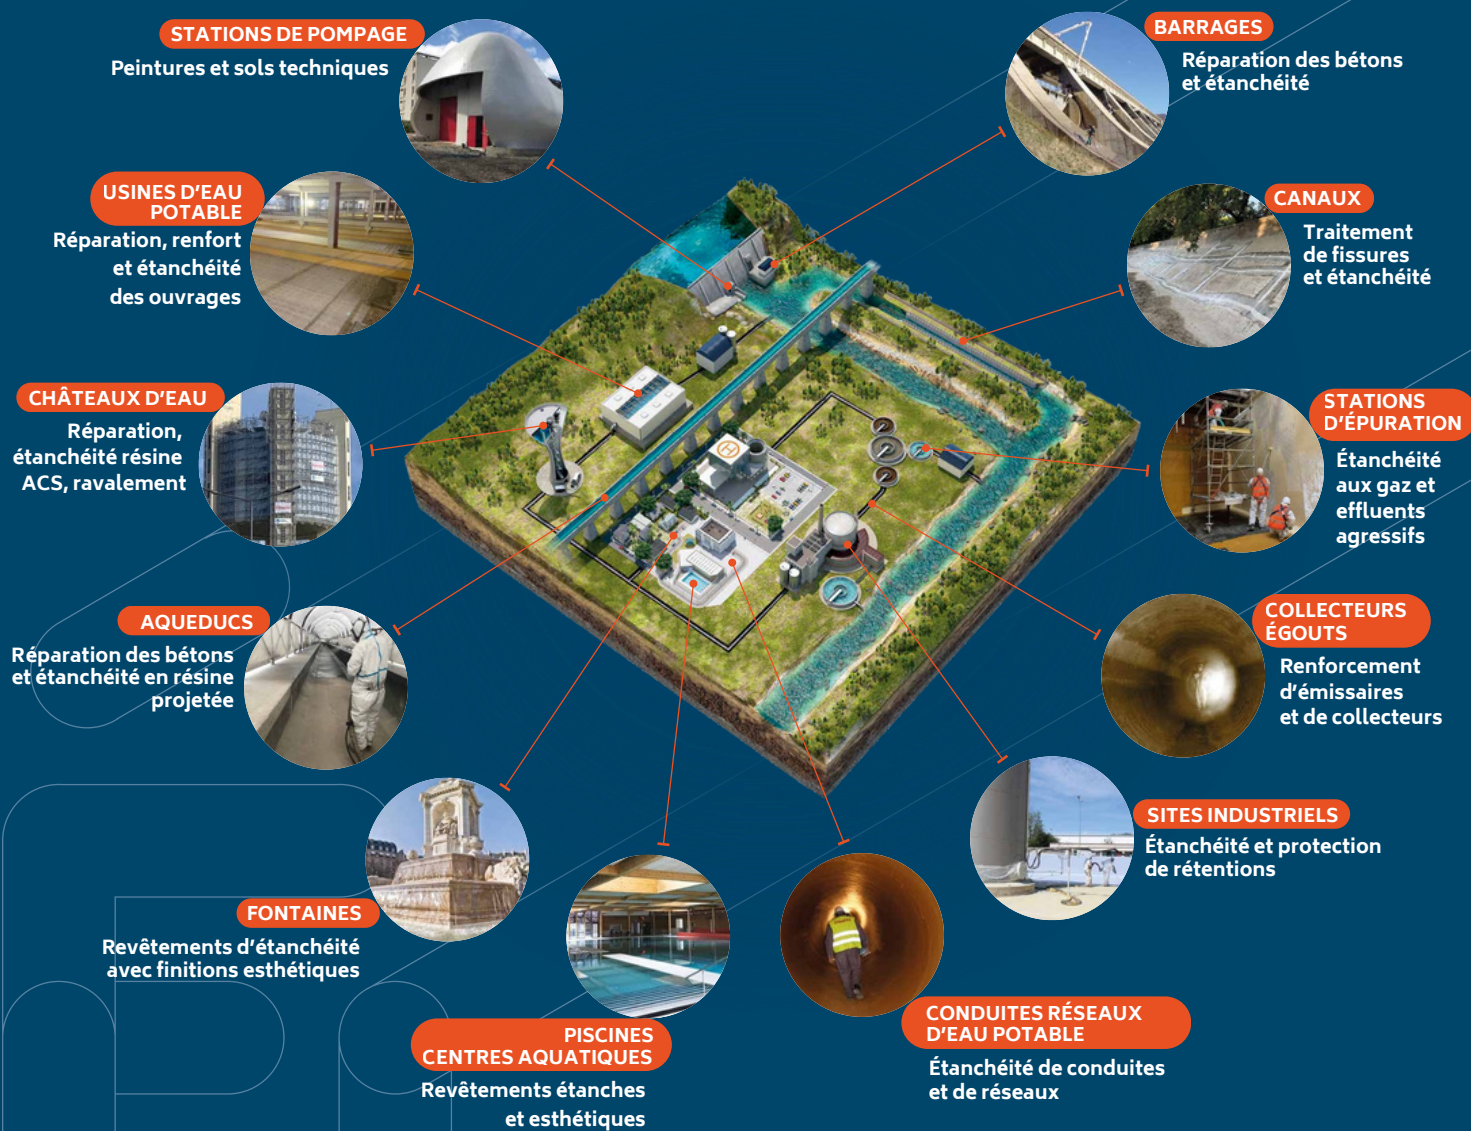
STATIONS DE POMPAGE
Peintures et sols techniques

BARRAGES
Réparation des bétons et étanchéité

USINES D'EAU POTABLE
Réparation, renfort et étanchéité des ouvrages

CANAUX
Traitement de fissures et étanchéité

CHÂTEAUX D'EAU
Réparation, étanchéité résine ACS, ravalement

STATIONS D'ÉPURATION
Étanchéité aux gaz et effluents agressifs

AQUEDUCS
Réparation des bétons et étanchéité en résine projetée

COLLECTEURS ÉGOUTS
Renforcement d'émissaires et de collecteurs

SITES INDUSTRIELS
Étanchéité et protection de rétentions

FONTAINES
Revêtements d'étanchéité avec finitions esthétiques

PISCINES CENTRES AQUATIQUES
Revêtements étanches et esthétiques

CONDUITES RÉSEAUX D'EAU POTABLE
Étanchéité de conduites et de réseaux